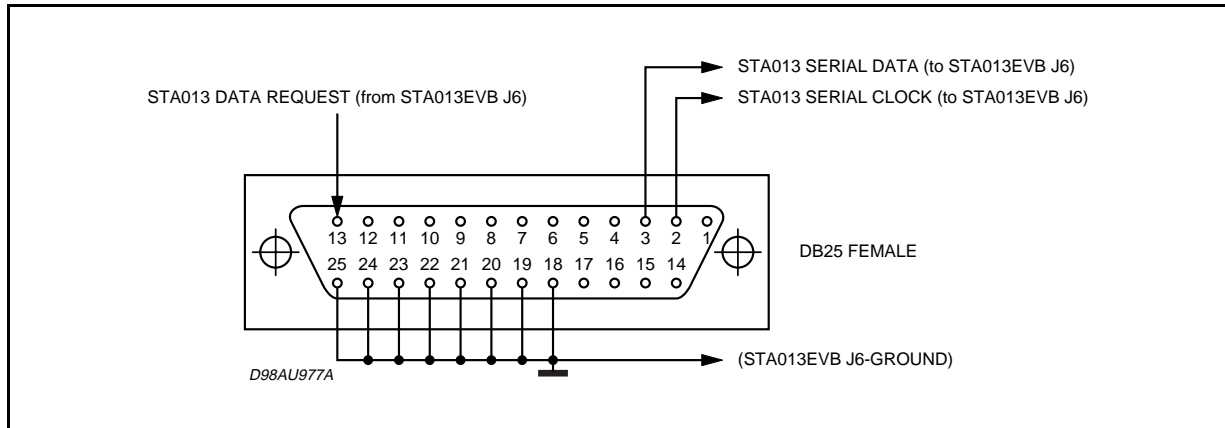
STA013 SERIAL DATA (to STA013EVB J6)

STA013 DATA REQUEST (from STA013EVB J6)

STA013 SERIAL CLOCK (to STA013EVB J6)

13 12 11 10 9 8 7 6 5 4 3 2 1

25 24 23 22 21 20 19 18 17 16 15 14

DB25 FEMALE

(STA013EVB J6-GROUND)

D98AU977A